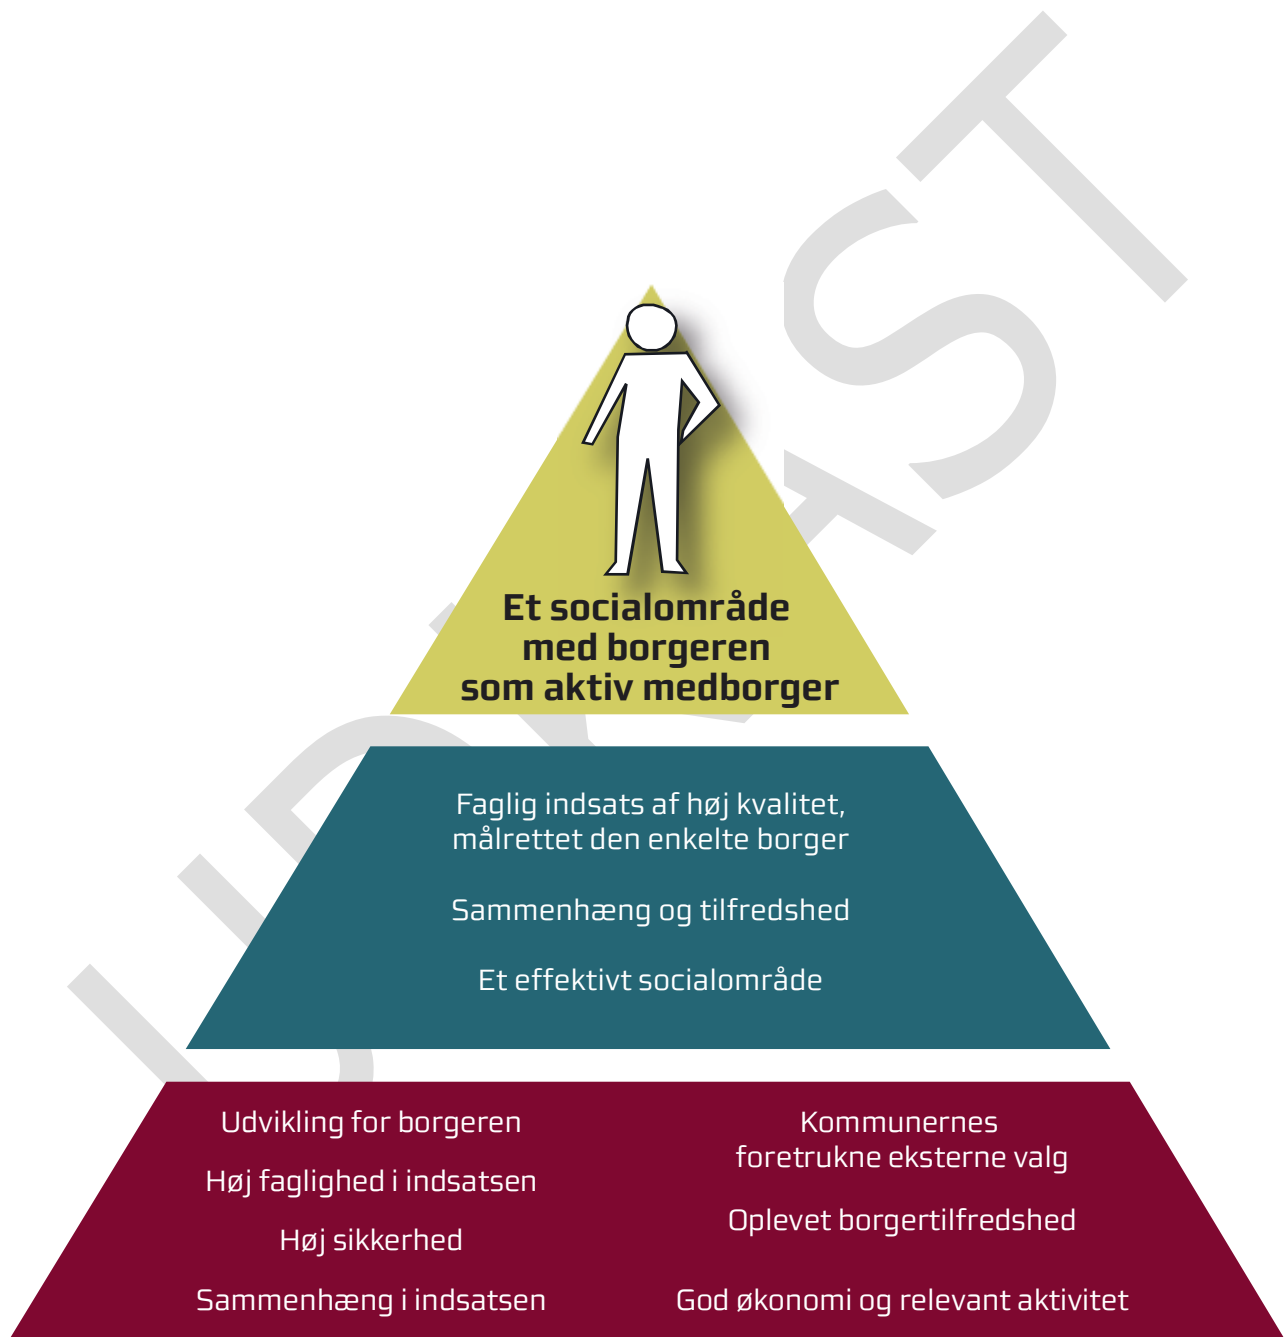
UDKAST

Et socialområde med borgeren som aktiv medborger

Faglig indsats af høj kvalitet, målrettet den enkelte borger

Sammenhæng og tilfredshed

Et effektivt socialområde

Udvikling for borgeren

Høj faglighed i indsatsen

Høj sikkerhed

Sammenhæng i indsatsen

Kommunernes foretrukne eksterne valg

Oplevet borgertilfredshed

God økonomi og relevant aktivitet